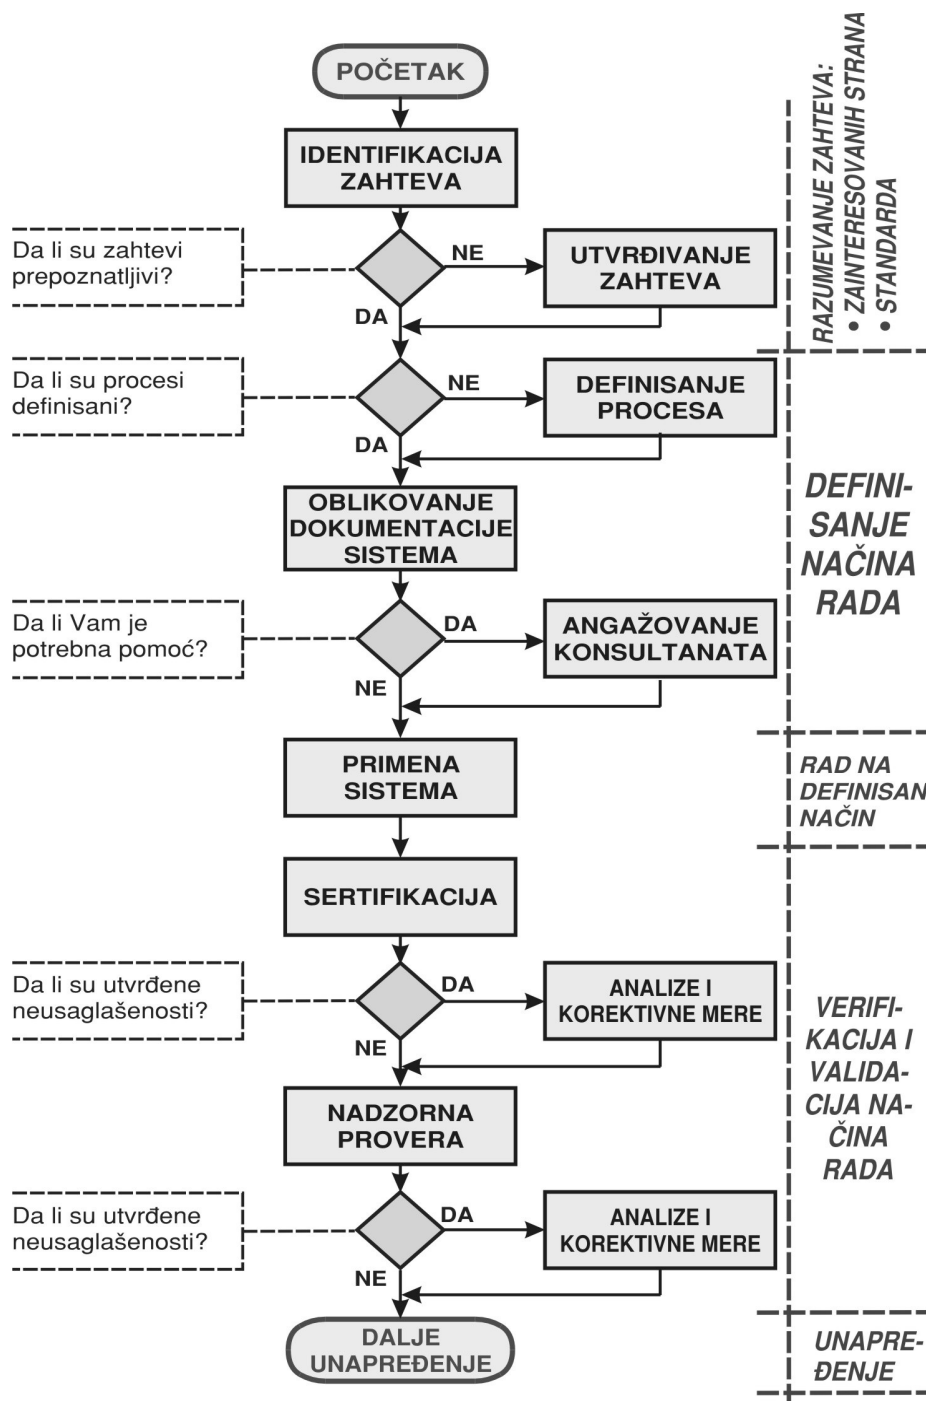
POČETAK

IDENTIFIKACIJA ZAHTEVA

Da li su zahtevi prepoznatljivi?

NE

UTVRĐIVANJE ZAHTEVA

DA

Da li su procesi definisani?

NE

DEFINISANJE PROCESA

DA

OBLIKOVANJE DOKUMENTACIJE SISTEMA

Da li Vam je potrebna pomoć?

DA

ANGAŽOVANJE KONSULTANATA

NE

PRIMENA SISTEMA

SERTIFIKACIJA

Da li su utvrđene neusaglašenosti?

DA

ANALIZE I KOREKTIVNE MERE

NE

NADZORNA PROVERA

Da li su utvrđene neusaglašenosti?

DA

ANALIZE I KOREKTIVNE MERE

NE

DALJE UNAPREĐENJE

RAZUMEVANJE ZAHTEVA:
• ZAINTERESOVANIH STRANA
• STANDARDA

DEFINISANJE NAČINA RADA

RAD NA DEFINISAN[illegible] NAČIN

VERIFIKACIJA I VALIDACIJA NAČINA RADA

UNAPREĐENJE